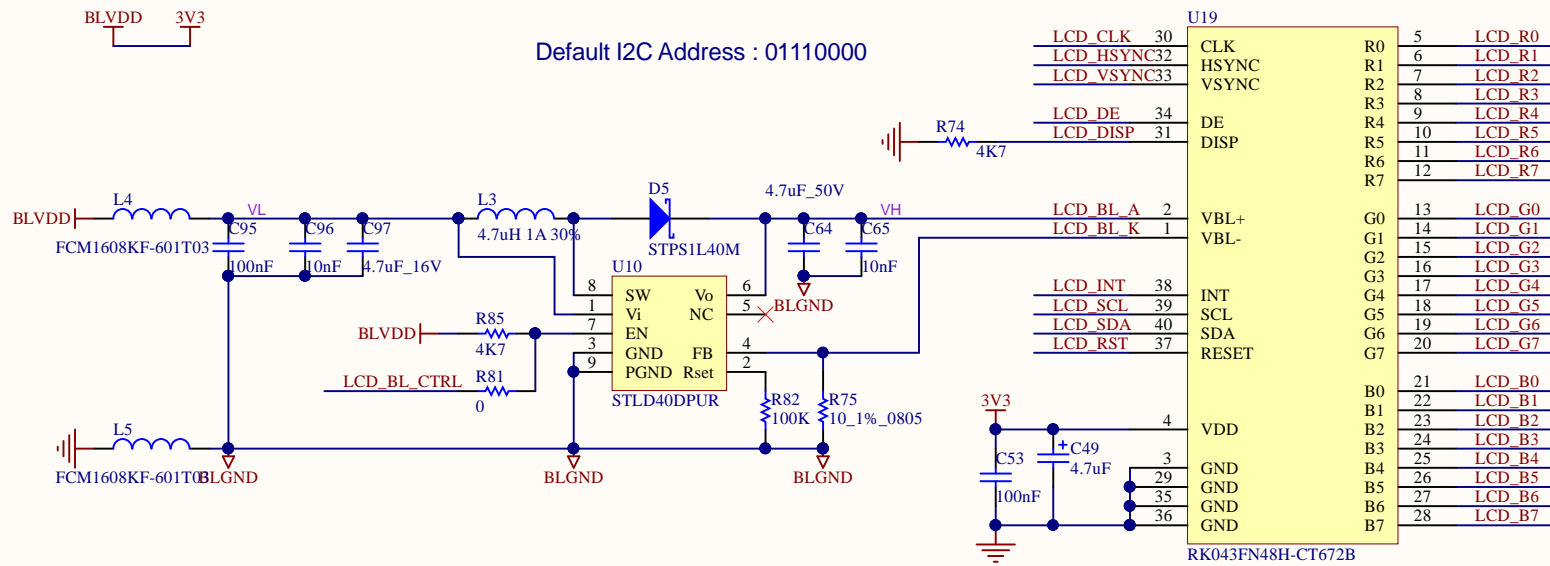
BLVDD 3V3

Default I2C Address : 01110000

BLVDD
L4
VL
FCM1608KF-601T03
C95
100nF
C96
10nF
C97
4.7uF_16V
L3
4.7uH 1A 30%
D5
STPS1L40M
4.7uF_50V
C64
C65
10nF
VH
U10
8 SW
1 Vi
7 EN
3 GND
9 PGND
Vo 6
NC 5
FB 4
Rset 2
STLD40DPUR
BLGND
BLVDD
R85
4K7
LCD_BL_CTRL
R81
0
R82
100K
R75
10_1%_0805
L5
FCM1608KF-601T03
BLGND
BLGND
BLGND

R74
4K7

U19
LCD_CLK 30 CLK
LCD_HSYNC 32 HSYNC
LCD_VSYNC 33 VSYNC
LCD_DE 34 DE
LCD_DISP 31 DISP
LCD_BL_A 2 VBL+
LCD_BL_K 1 VBL-
LCD_INT 38 INT
LCD_SCL 39 SCL
LCD_SDA 40 SDA
LCD_RST 37 RESET
4 VDD
3 GND
29 GND
35 GND
36 GND

R0 5 LCD_R0
R1 6 LCD_R1
R2 7 LCD_R2
R3 8 LCD_R3
R4 9 LCD_R4
R5 10 LCD_R5
R6 11 LCD_R6
R7 12 LCD_R7
G0 13 LCD_G0
G1 14 LCD_G1
G2 15 LCD_G2
G3 16 LCD_G3
G4 17 LCD_G4
G5 18 LCD_G5
G6 19 LCD_G6
G7 20 LCD_G7
B0 21 LCD_B0
B1 22 LCD_B1
B2 23 LCD_B2
B3 24 LCD_B3
B4 25 LCD_B4
B5 26 LCD_B5
B6 27 LCD_B6
B7 28 LCD_B7

3V3
C53
100nF
C49
4.7uF
RK043FN48H-CT672B